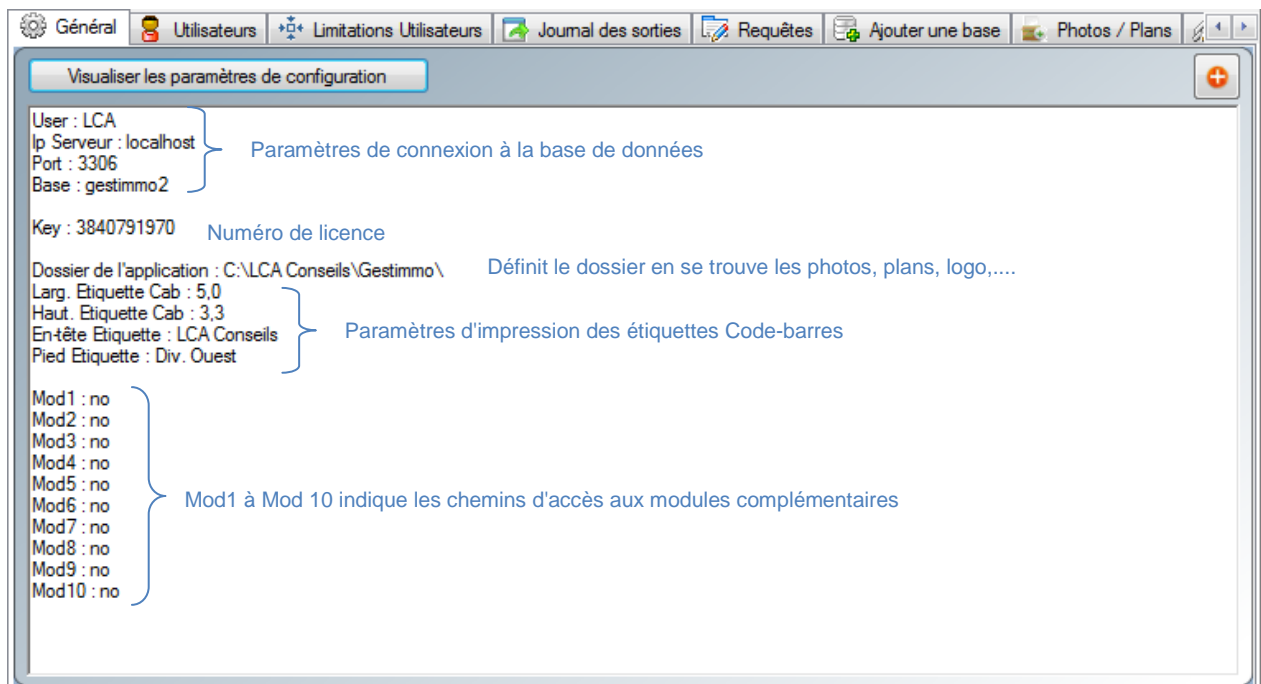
Général | Utilisateurs | Limitations Utilisateurs | Journal des sorties | Requêtes | Ajouter une base | Photos / Plans

Visualiser les paramètres de configuration

User : LCA
Ip Serveur : localhost
Port : 3306
Base : gestimmo2

Paramètres de connexion à la base de données

Key : 3840791970

Numéro de licence

Dossier de l'application : C:\LCA Conseils\Gestimmo\

Définit le dossier en se trouve les photos, plans, logo,....

Larg. Etiquette Cab : 5,0
Haut. Etiquette Cab : 3,3
En-tête Etiquette : LCA Conseils
Pied Etiquette : Div. Ouest

Paramètres d'impression des étiquettes Code-barres

Mod1 : no
Mod2 : no
Mod3 : no
Mod4 : no
Mod5 : no
Mod6 : no
Mod7 : no
Mod8 : no
Mod9 : no
Mod10 : no

Mod1 à Mod 10 indique les chemins d'accès aux modules complémentaires